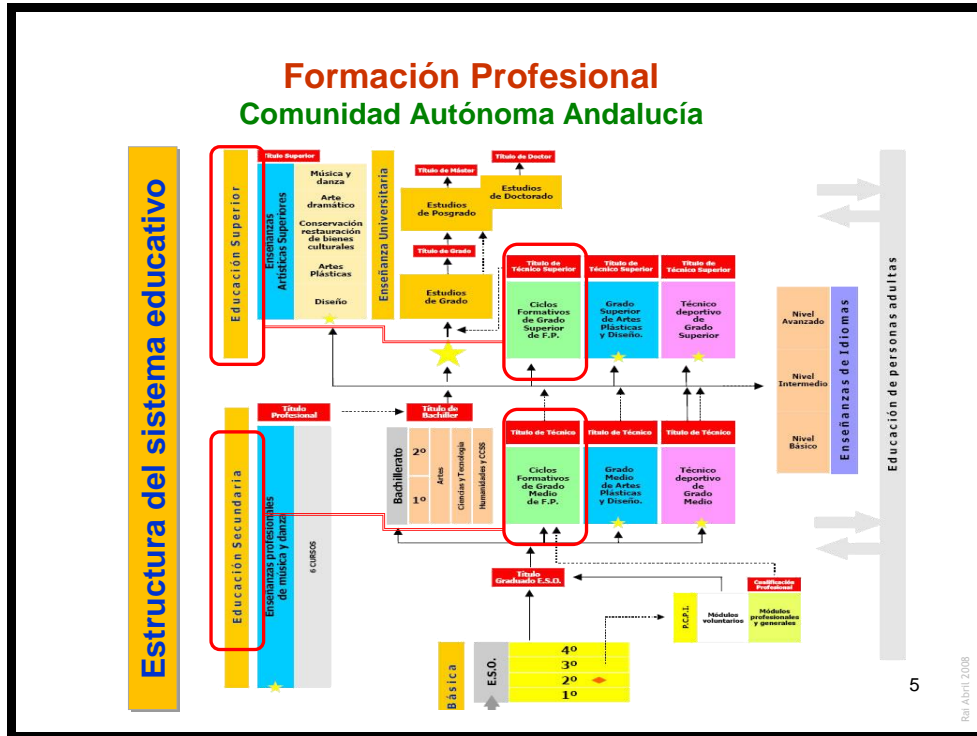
Formación Profesional
Comunidad Autónoma Andalucía

Estructura del sistema educativo

Educación Superior

Título Superior
Enseñanzas Artísticas Superiores
Música y danza
Arte dramático
Conservación restauración de bienes culturales
Artes Plásticas
Diseño

Enseñanza Universitaria
Título de Máster
Estudios de Posgrado
Título de Doctor
Estudios de Doctorado
Título de Grado
Estudios de Grado

Título de Técnico Superior
Ciclos Formativos de Grado Superior de F.P.
Título de Técnico Superior
Grado Superior de Artes Plásticas y Diseño.
Título de Técnico Superior
Técnico deportivo de Grado Superior

Nivel Avanzado
Nivel Intermedio
Nivel Básico
Enseñanzas de Idiomas

Educación de personas adultas

Educación Secundaria
Título Profesional
Enseñanzas profesionales de música y danza
6 CURSOS
Título de Bachiller
Bachillerato
2º
1º
Artes
Ciencias y Tecnología
Humanidades y CCSS

Título de Técnico
Ciclos Formativos de Grado Medio de F.P.
Título de Técnico
Grado Medio de Artes Plásticas y Diseño.
Título de Técnico
Técnico deportivo de Grado Medio

Título Graduado E.S.O.
P.C.P.I.
Módulos voluntarios
Certificación Profesional
Módulos profesionales y generales

Básica
E.S.O.
4º
3º
2º
1º

5
Rai Abril 2008